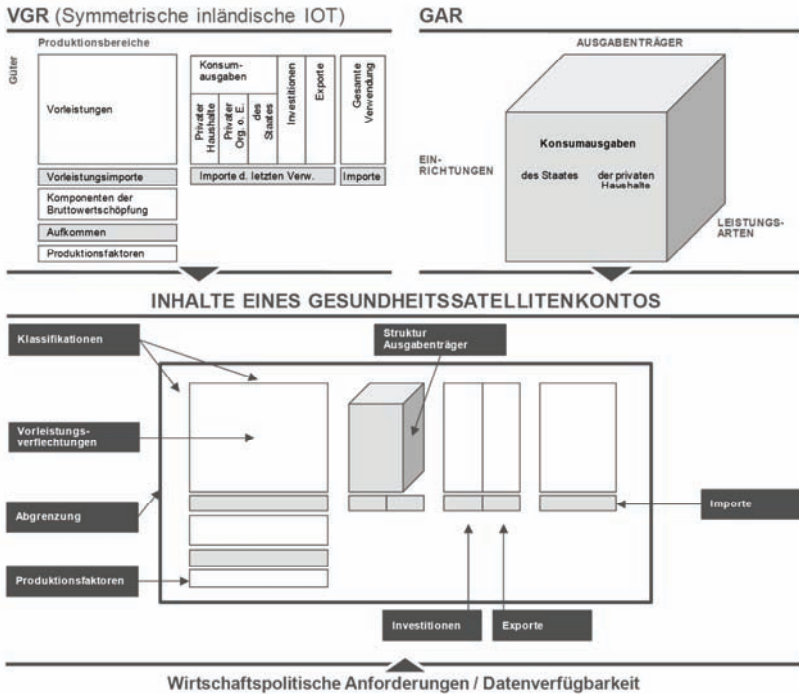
VGR (Symmetrische inländische IOT)

Güter

Produktionsbereiche

Vorleistungen

Konsumausgaben

Privater Haushalte

Privater Org. o. E.

des Staates

Investitionen

Exporte

Gesamte Verwendung

Vorleistungsimporte

Importe d. letzten Verw.

Importe

Komponenten der Bruttowertschöpfung

Aufkommen

Produktionsfaktoren

GAR

AUSGABENTRÄGER

EINRICHTUNGEN

Konsumausgaben

des Staates

der privaten Haushalte

LEISTUNGSARTEN

INHALTE EINES GESUNDHEITSSATELLITENKONTOS

Klassifikationen

Struktur Ausgabenträger

Vorleistungsverflechtungen

Abgrenzung

Importe

Produktionsfaktoren

Investitionen

Exporte

Wirtschaftspolitische Anforderungen / Datenverfügbarkeit